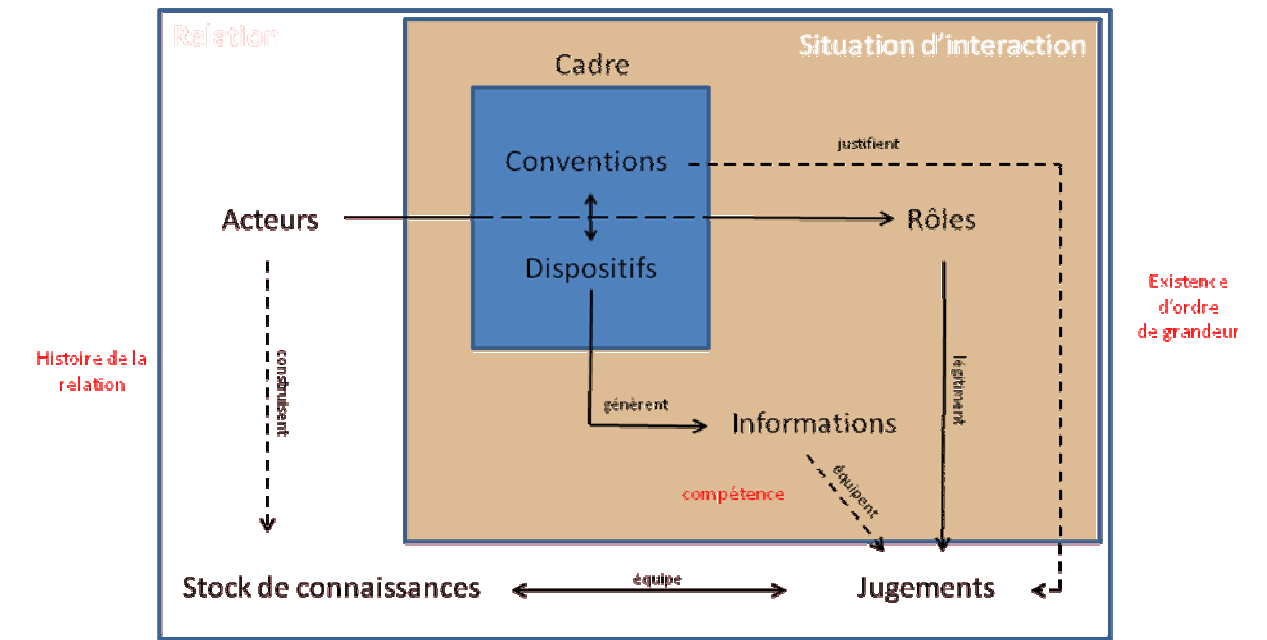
Relation

Situation d'interaction

Cadre

Conventions

justifient

Acteurs

Rôles

Dispositifs

Existence d'ordre de grandeur

Histoire de la relation

construisent

légitiment

génèrent

Informations

équipent

compétence

Stock de connaissances

équipe

Jugements